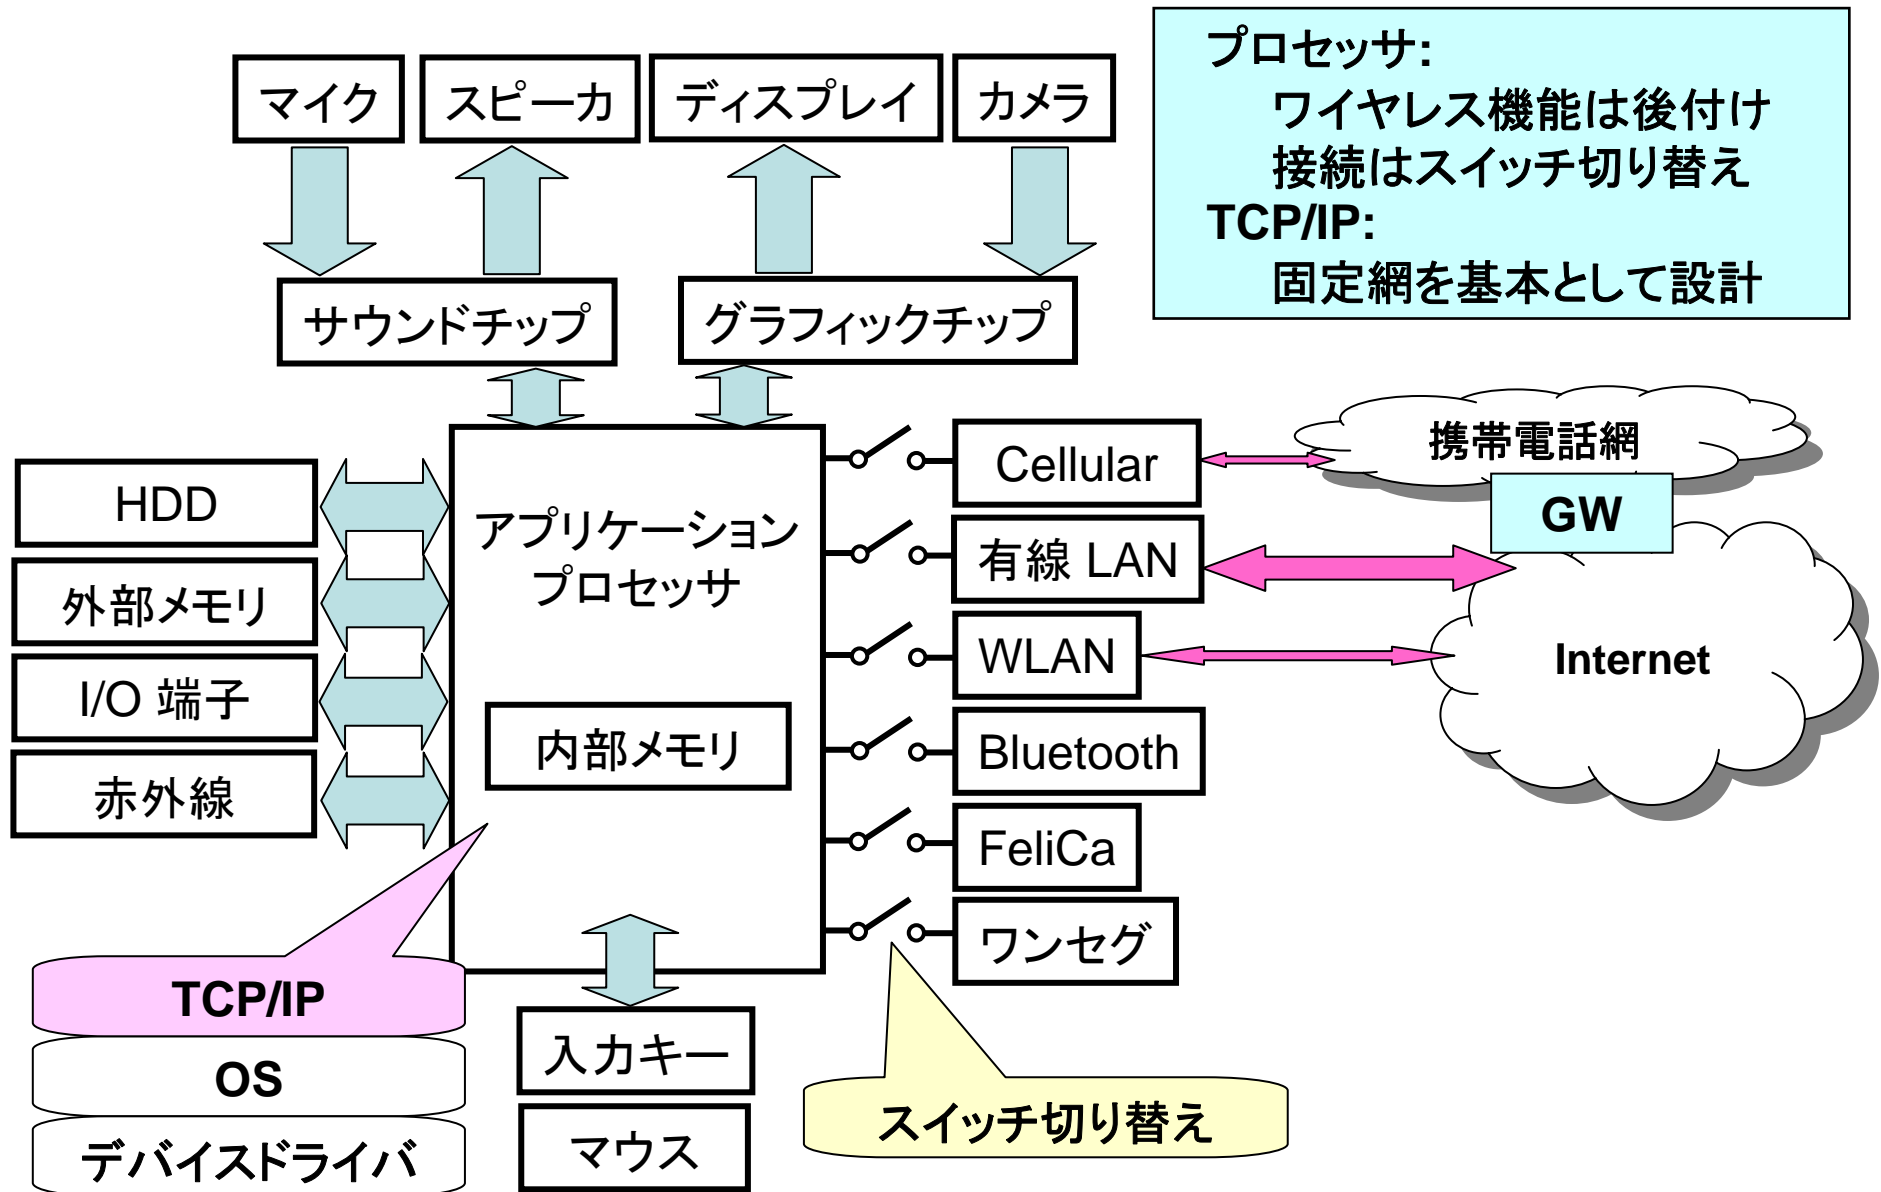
プロセッサ:
ワイヤレス機能は後付け
接続はスイッチ切り替え
TCP/IP:
固定網を基本として設計

マイク
スピーカ
ディスプレイ
カメラ
サウンドチップ
グラフィックチップ

HDD
外部メモリ
I/O 端子
赤外線

アプリケーションプロセッサ
内部メモリ

Cellular
有線 LAN
WLAN
Bluetooth
FeliCa
ワンセグ

携帯電話網
GW
Internet

TCP/IP
OS
デバイスドライバ

入力キー
マウス

スイッチ切り替え